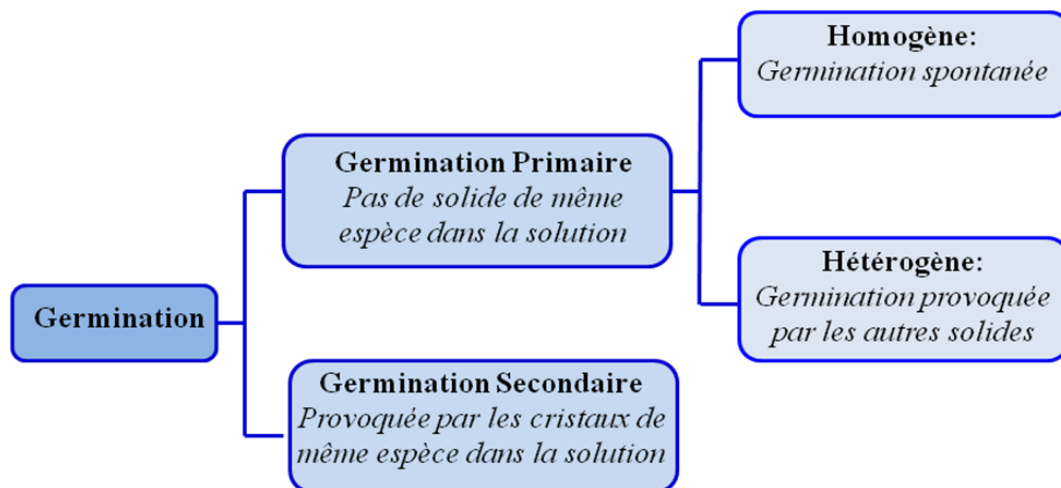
Germination

Germination Primaire
Pas de solide de même espèce dans la solution

Homogène:
Germination spontanée

Hétérogène:
Germination provoquée par les autres solides

Germination Secondaire
Provoquée par les cristaux de même espèce dans la solution